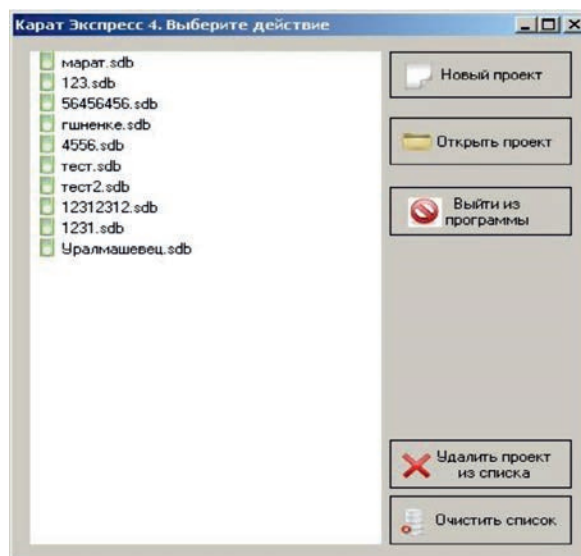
Карат Экспресс 4. Выберите действие

марат.sdb
123.sdb
56456456.sdb
гшненке.sdb
4556.sdb
тест.sdb
тест2.sdb
12312312.sdb
1231.sdb
Уралмашевец.sdb

Новый проект

Открыть проект

Выйти из программы

Удалить проект из списка

Очистить список